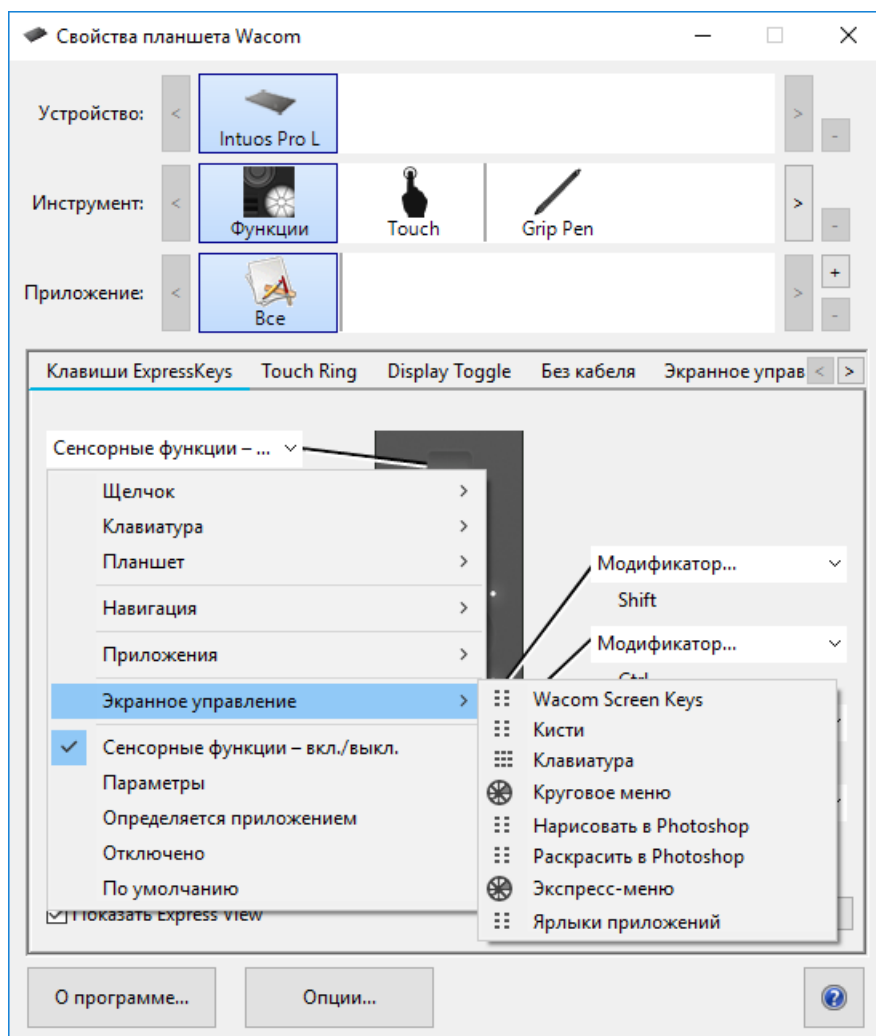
Свойства планшета Wacom

Устройство:
<
Intuos Pro L
>
-

Инструмент:
<
Функции
Touch
Grip Pen
>
-

Приложение:
<
Все
>
+
-

Клавиши ExpressKeys
Touch Ring
Display Toggle
Без кабеля
Экранное управ
<
>

Сенсорные функции – ...

Щелчок
Клавиатура
Планшет
Навигация
Приложения
Экранное управление
Сенсорные функции – вкл./выкл.
Параметры
Определяется приложением
Отключено
По умолчанию

Модификатор...
Shift
Модификатор...
Ctrl

Wacom Screen Keys
Кисти
Клавиатура
Круговое меню
Нарисовать в Photoshop
Раскрасить в Photoshop
Экспресс-меню
Ярлыки приложений

Показать Express View

О программе...
Опции...
?